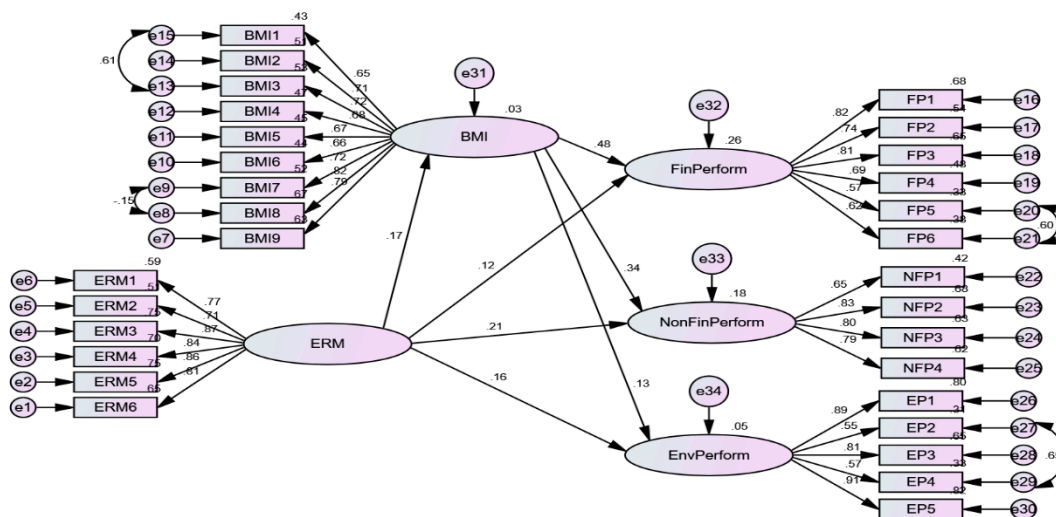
.43
e15 BMI1
.51
e14 BMI2
.61
.53
e13 BMI3
.47
e12 BMI4
.45
e11 BMI5
.44
e10 BMI6
.52
e9 BMI7
-.15
.67
e8 BMI8
.63
e7 BMI9

.65
.71
.72
.68
.67
.66
.72
.82
.79

e31
.03
BMI

.59
e6 ERM1
.5
e5 ERM2
.75
e4 ERM3
.70
e3 ERM4
.75
e2 ERM5
.65
e1 ERM6

.77
.71
.87
.84
.86
.81

ERM

.17
.12
.21
.16
.48
.34
.13

e32
.26
FinPerform

.68
FP1 e16
.54
FP2 e17
.65
FP3 e18
.48
FP4 e19
.33
FP5 e20
.38
FP6 e21
.60

.82
.74
.81
.69
.57
.62

e33
.18
NonFinPerform

.42
NFP1 e22
.68
NFP2 e23
.63
NFP3 e24
.62
NFP4 e25

.65
.83
.80
.79

e34
.05
EnvPerform

.80
EP1 e26
.31
EP2 e27
.65
EP3 e28
.33
EP4 e29
.83
EP5 e30
.65

.89
.55
.81
.57
.91